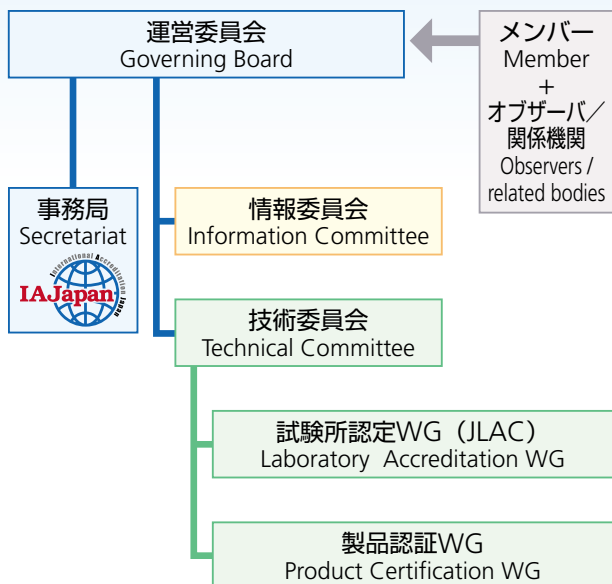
運営委員会
Governing Board

メンバー
Member
+
オブザーバ／
関係機関
Observers / related bodies

事務局
Secretariat

International Accreditation Japan
IAJapan

情報委員会
Information Committee

技術委員会
Technical Committee

試験所認定WG（JLAC）
Laboratory Accreditation WG

製品認証WG
Product Certification WG